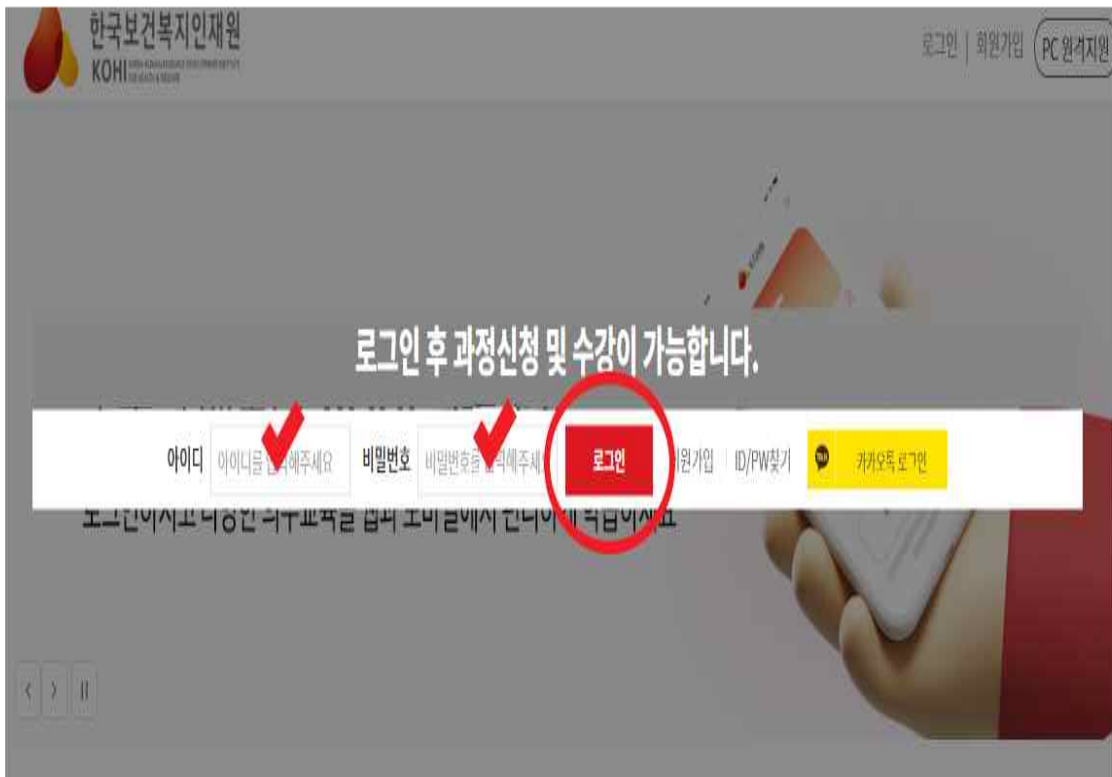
한국보건복지인재원
KOHI

로그인 | 회원가입 PC 원격지원

로그인 후 과정신청 및 수강이 가능합니다.

아이디 아이디를 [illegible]해주세요 비밀번호 비밀번호를 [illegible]해주세요 로그인 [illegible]원가입 ID/PW찾기 카카오톡 로그인

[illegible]

< > II